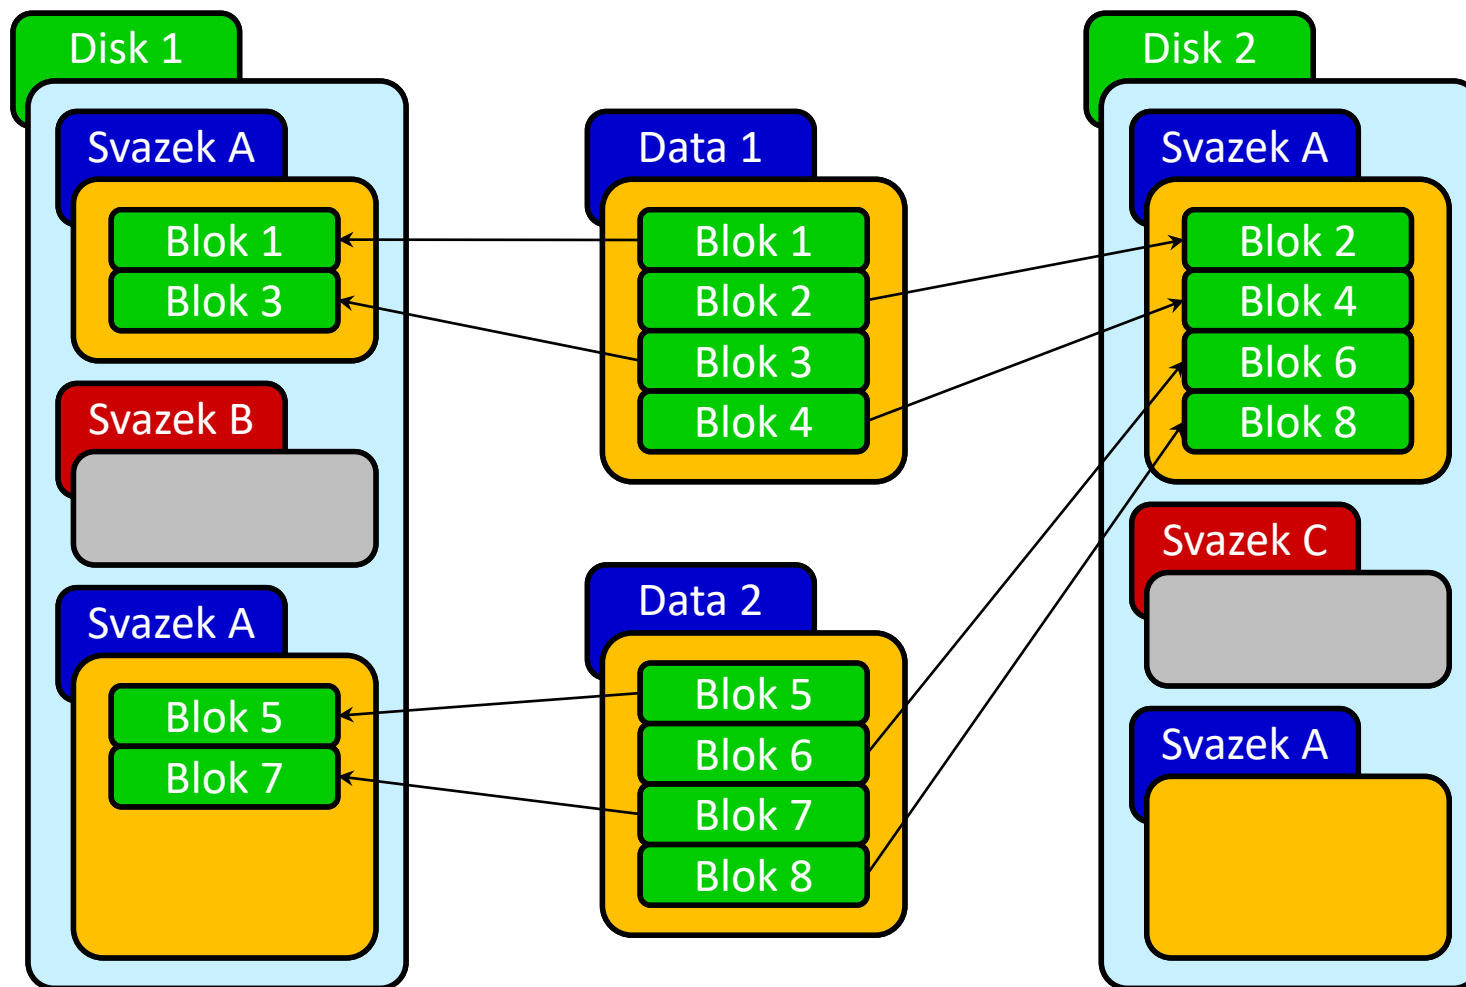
Disk 1

Svazek A

Blok 1
Blok 3

Svazek B

Svazek A

Blok 5
Blok 7

Data 1

Blok 1
Blok 2
Blok 3
Blok 4

Data 2

Blok 5
Blok 6
Blok 7
Blok 8

Disk 2

Svazek A

Blok 2
Blok 4
Blok 6
Blok 8

Svazek C

Svazek A